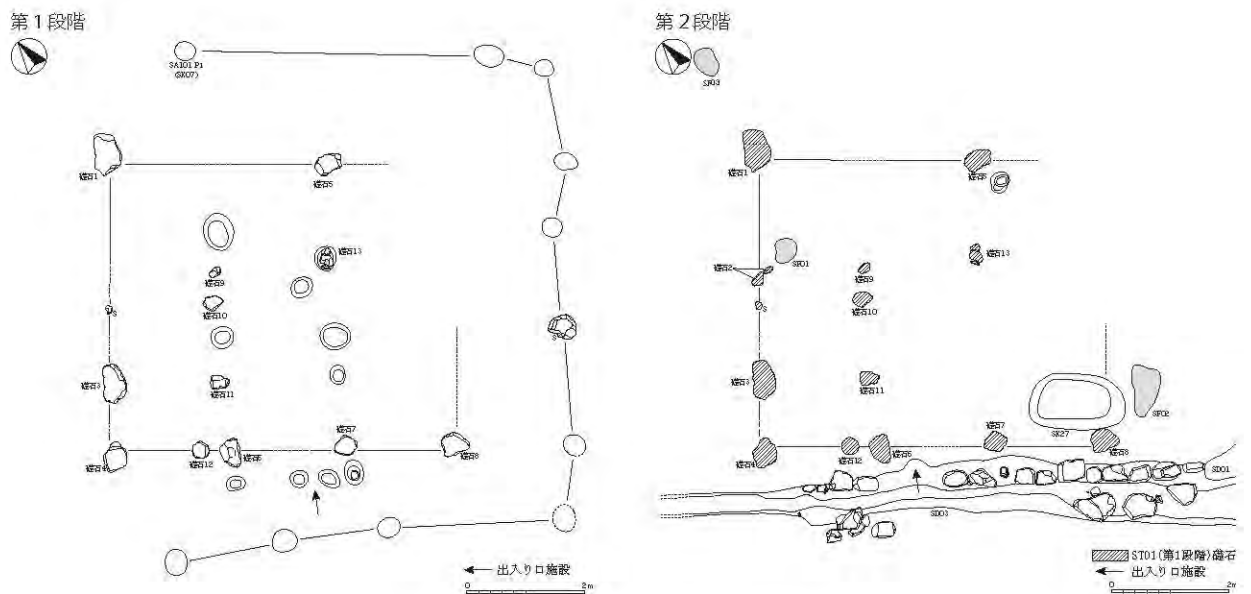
第1段階

SA101 P1
(SK07)

礎石1

礎石5

礎石13

礎石9

礎石10

S

礎石3

礎石11

礎石7

礎石4

礎石12

礎石6

礎石8

S

← 出入り口施設

0 2m

第2段階

SF03

礎石1

礎石5

礎石13

礎石2

SF01

礎石9

礎石10

S

礎石3

礎石11

SF02

礎石7

SK27

礎石4

礎石12

礎石6

礎石8

SD01

SD01

ST01(第1段階)礎石

← 出入り口施設

0 2m